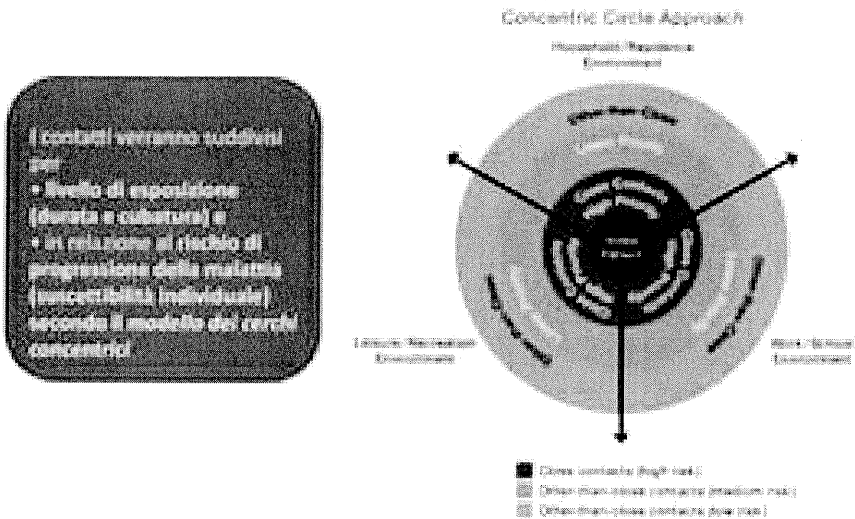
I contatti verranno suddivisi per
• livello di esposizione (durata e cubatura) e
• in relazione al rischio di progressione della malattia (suscettibilità individuale)
secondo il modello dei cerchi concentrici

Concentric Circle Approach

Household/Residence Environment

Leisure/Recreation Environment

Work/School Environment

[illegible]

Close contacts (high risk)
Other-than-close contacts (medium risk)
Other-than-close contacts (low risk)